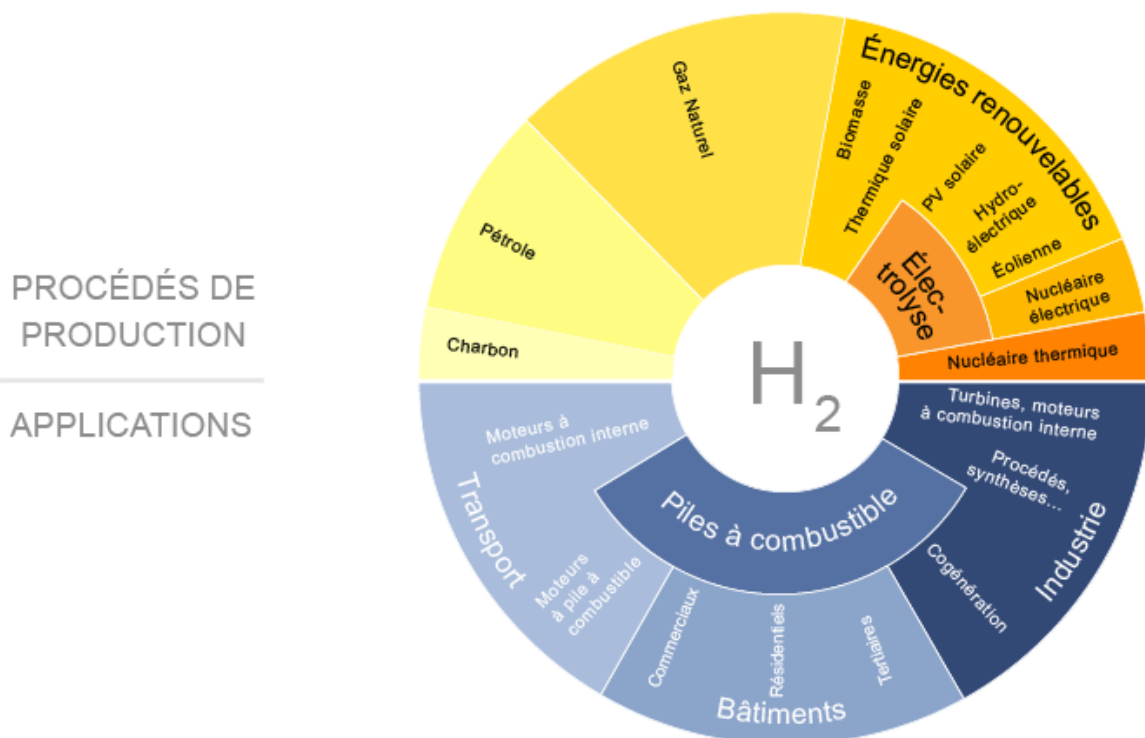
PROCÉDÉS DE PRODUCTION

APPLICATIONS

Gaz Naturel

Énergies renouvelables

Biomasse

Thermique solaire

PV solaire

Hydro-électrique

Éolienne

Nucléaire électrique

Élec-trolyse

Nucléaire thermique

Pétrole

Charbon

$H_2$

Turbines, moteurs à combustion interne

Procédés, synthèses...

Industrie

Cogénération

Piles à combustible

Moteurs à combustion interne

Transport

Moteurs à pile à combustible

Commerciaux

Résidentiels

Tertiaires

Bâtiments